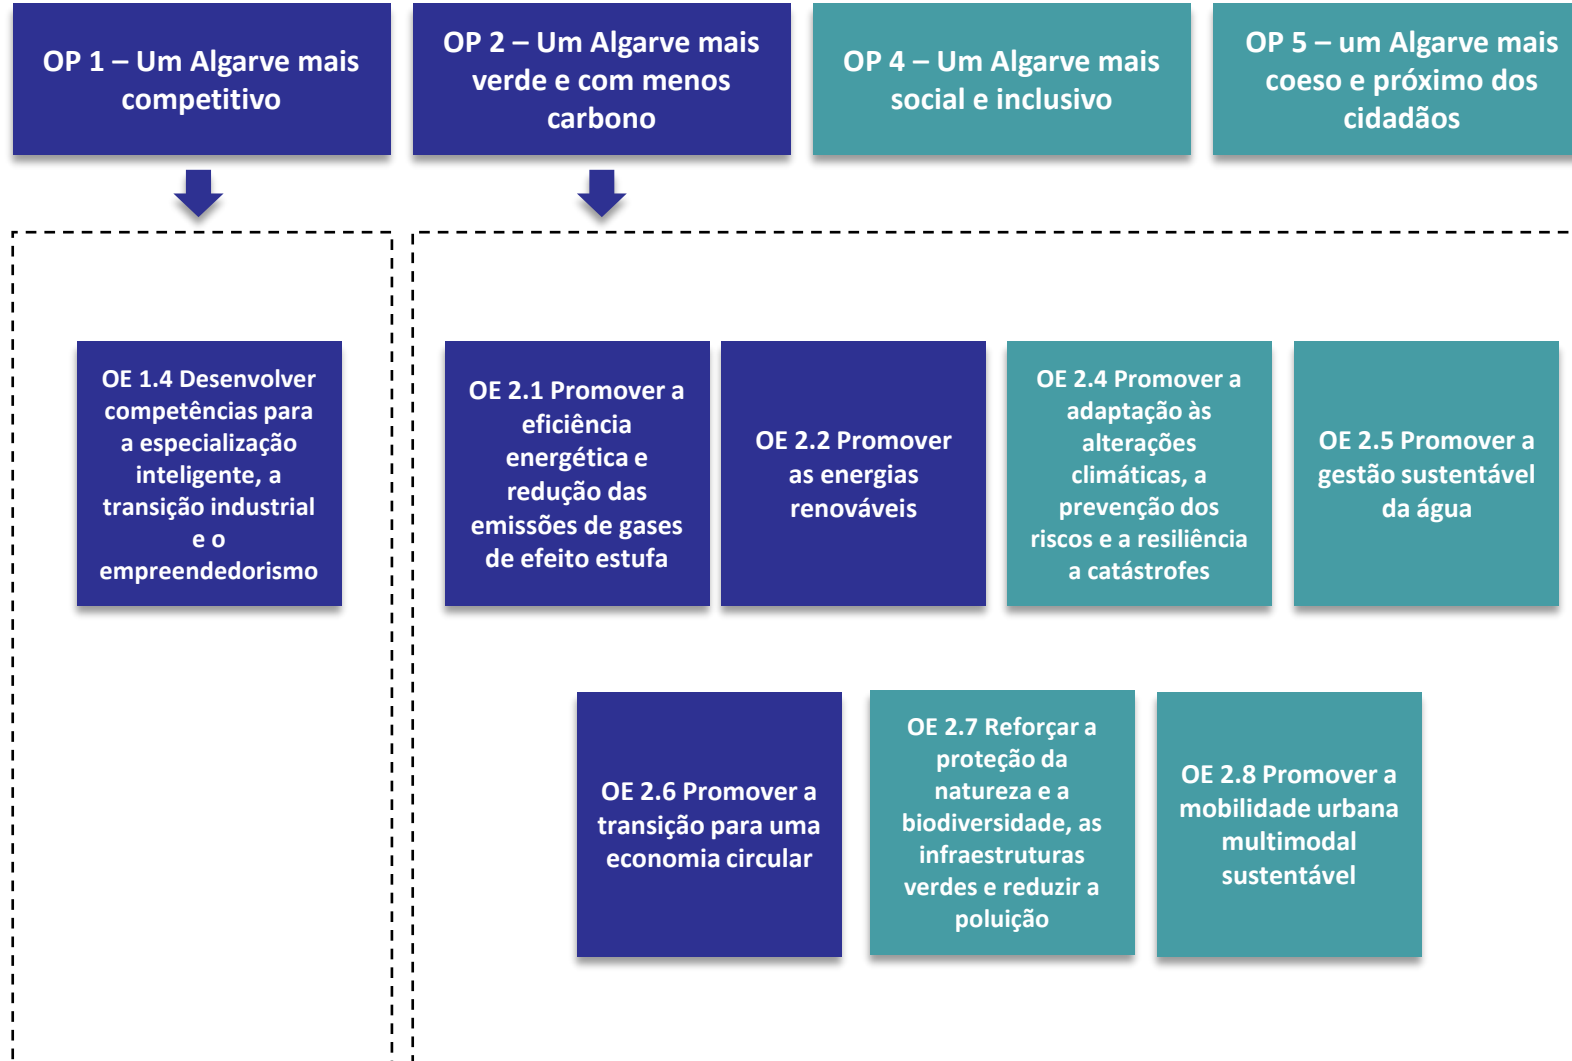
OP 1 – Um Algarve mais competitivo

OP 2 – Um Algarve mais verde e com menos carbono

OP 4 – Um Algarve mais social e inclusivo

OP 5 – um Algarve mais coeso e próximo dos cidadãos

OE 1.4 Desenvolver competências para a especialização inteligente, a transição industrial e o empreendedorismo

OE 2.1 Promover a eficiência energética e redução das emissões de gases de efeito estufa

OE 2.2 Promover as energias renováveis

OE 2.4 Promover a adaptação às alterações climáticas, a prevenção dos riscos e a resiliência a catástrofes

OE 2.5 Promover a gestão sustentável da água

OE 2.6 Promover a transição para uma economia circular

OE 2.7 Reforçar a proteção da natureza e a biodiversidade, as infraestruturas verdes e reduzir a poluição

OE 2.8 Promover a mobilidade urbana multimodal sustentável